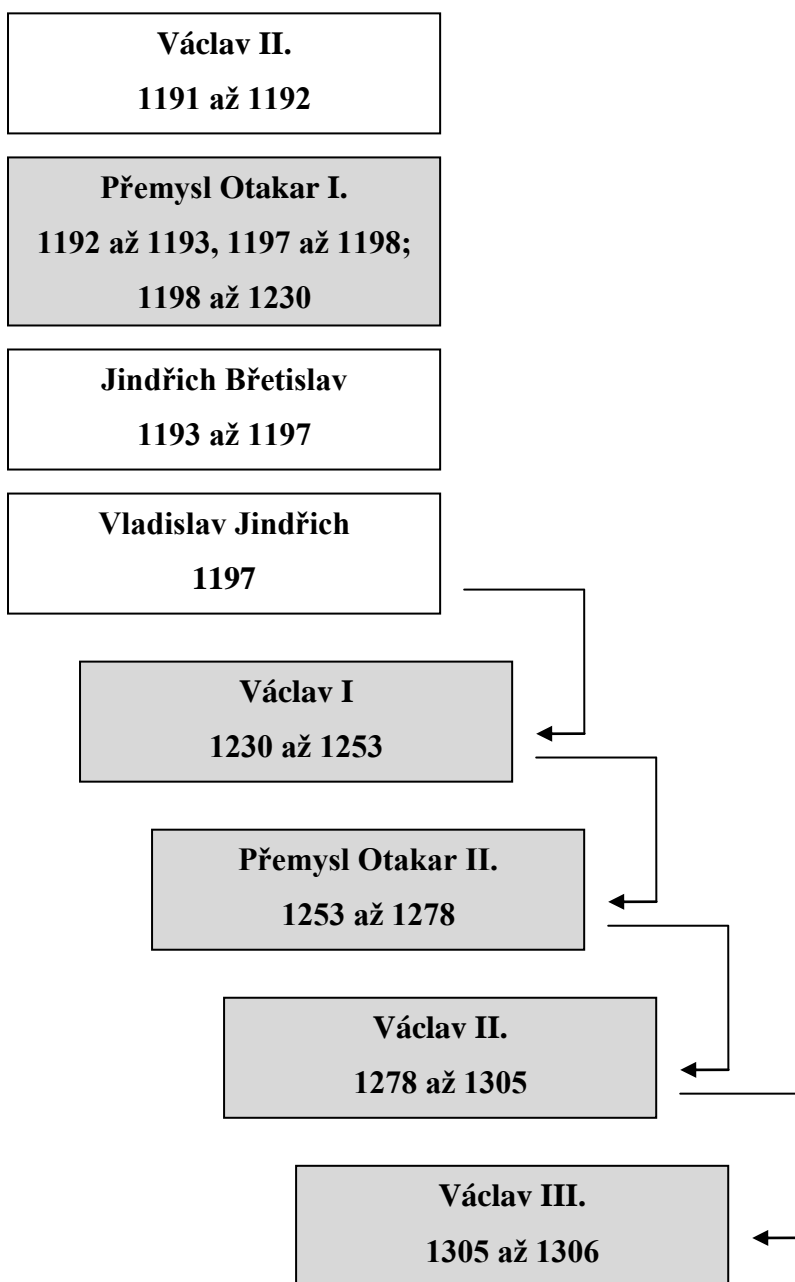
Václav II.
1191 až 1192

Přemysl Otakar I.
1192 až 1193, 1197 až 1198;
1198 až 1230

Jindřich Břetislav
1193 až 1197

Vladislav Jindřich
1197

Václav I
1230 až 1253

Přemysl Otakar II.
1253 až 1278

Václav II.
1278 až 1305

Václav III.
1305 až 1306